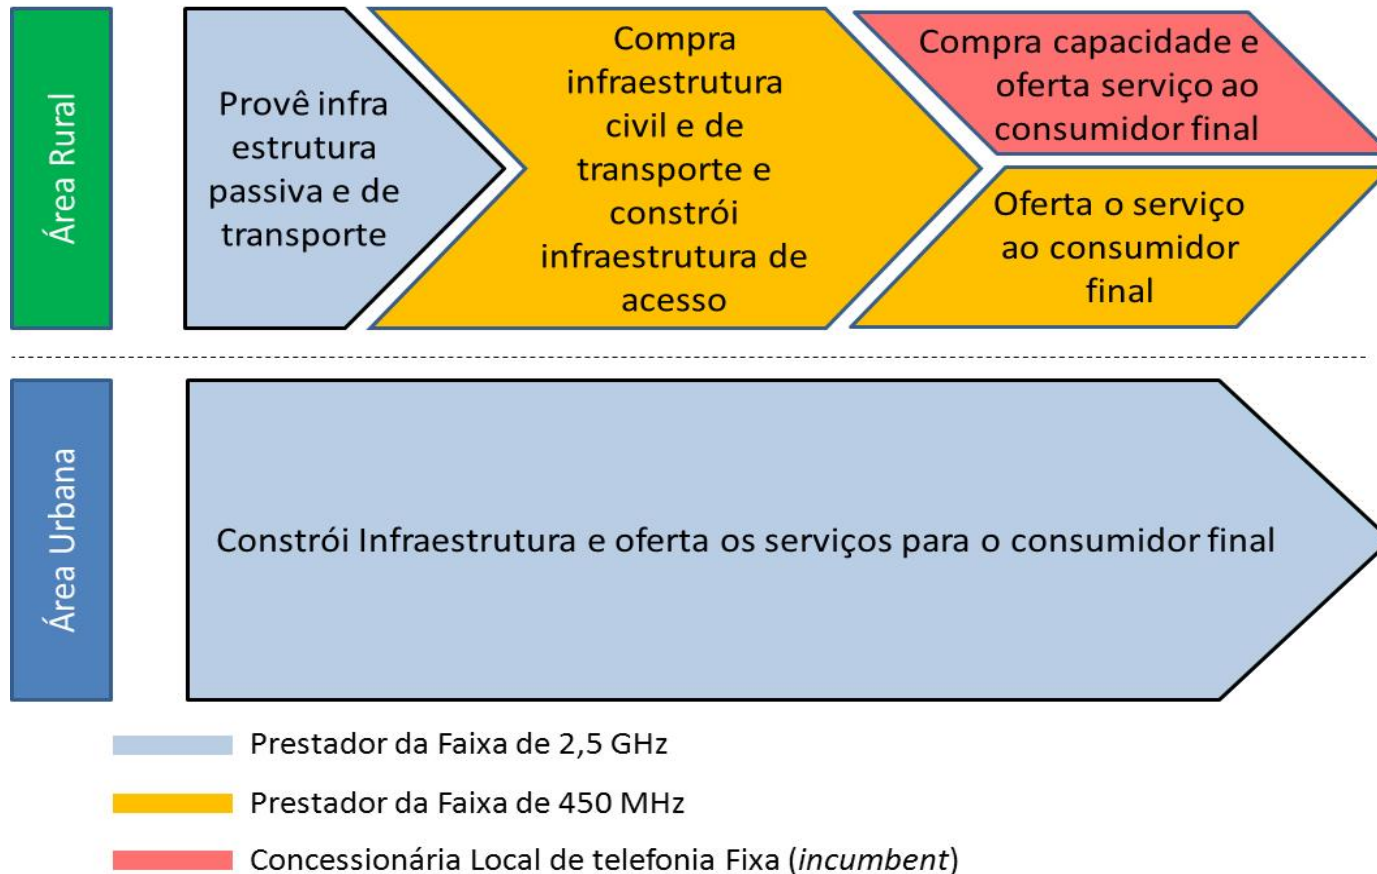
Área Rural

Provê infra estrutura passiva e de transporte

Compra infraestrutura civil e de transporte e constrói infraestrutura de acesso

Compra capacidade e oferta serviço ao consumidor final

Oferta o serviço ao consumidor final

Área Urbana

Constrói Infraestrutura e oferta os serviços para o consumidor final

Prestador da Faixa de 2,5 GHz

Prestador da Faixa de 450 MHz

Concessionária Local de telefonia Fixa (*incumbent*)